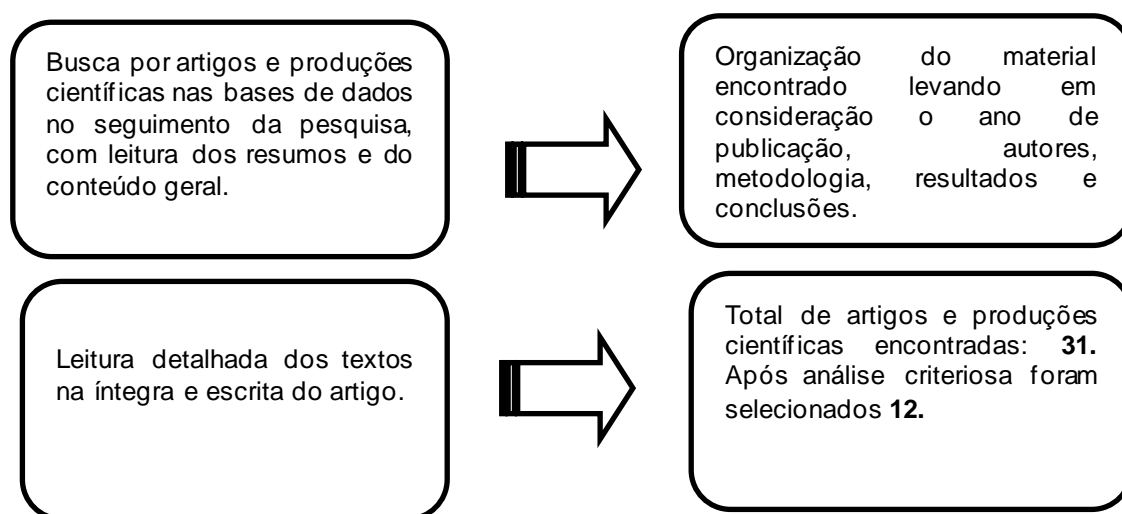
Busca por artigos e produções científicas nas bases de dados no seguimento da pesquisa, com leitura dos resumos e do conteúdo geral.

Organização do material encontrado levando em consideração o ano de publicação, autores, metodologia, resultados e conclusões.

Leitura detalhada dos textos na íntegra e escrita do artigo.

Total de artigos e produções científicas encontradas: **31.** Após análise criteriosa foram selecionados **12.**